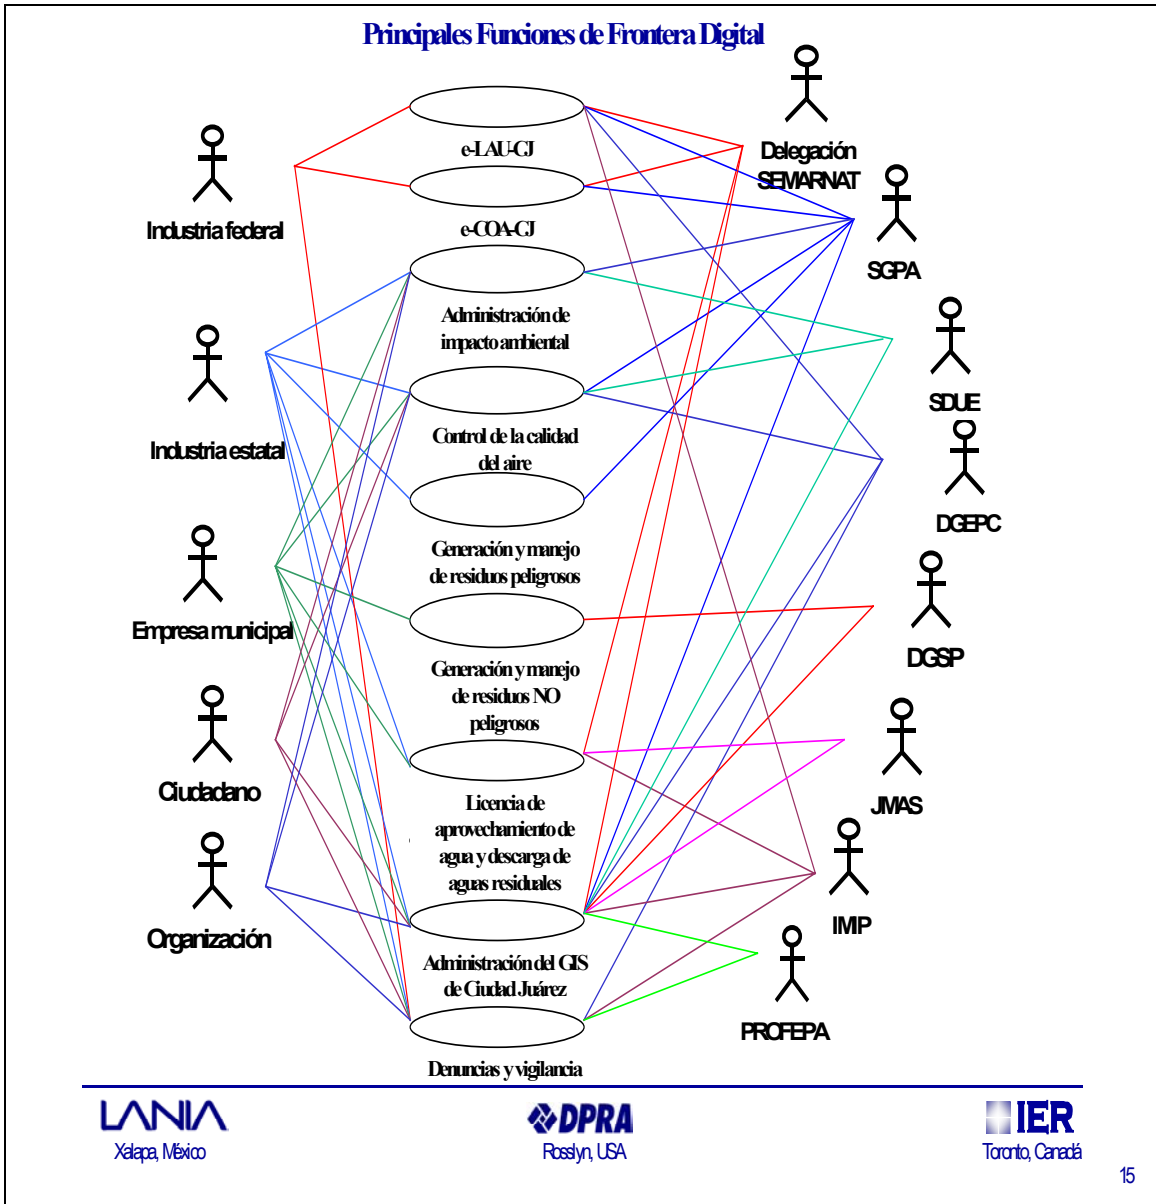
Principales Funciones de Frontera Digital

Industria federal

Industria estatal

Empresa municipal

Ciudadano

Organización

e-LAU-CJ

e-COA-CJ

Administración de impacto ambiental

Control de la calidad del aire

Generación y manejo de residuos peligrosos

Generación y manejo de residuos NO peligrosos

Licencia de aprovechamiento de agua y descarga de aguas residuales

Administración del GIS de Ciudad Juárez

Denuncias y vigilancia

Delegación SEMARNAT

SGPA

SDUE

DGEPC

DGSP

JMAS

IMP

PROFEPA

LANIA
Xalapa, México

DPRA
Rosslyn, USA

IER
Toronto, Canadá

15